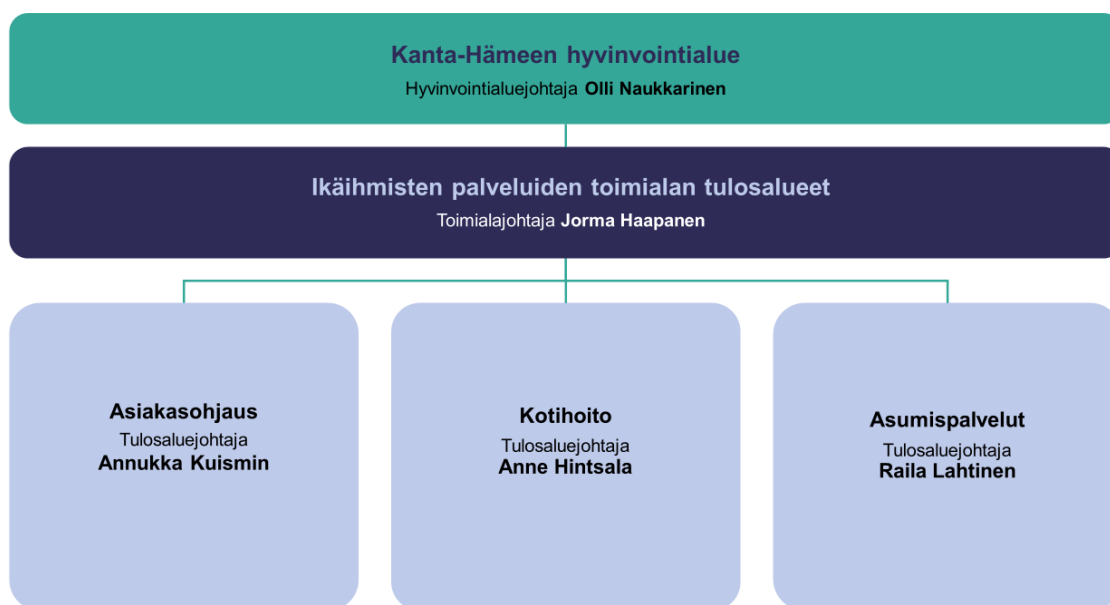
Kanta-Hämeen hyvinvointialue
Hyvinvointialuejohtaja Olli Naukkarinen

Ikäihmisten palveluiden toimialan tulosalueet
Toimialajohtaja Jorma Haapanen

Asiakasohjaus
Tulosaluejohtaja
Annukka Kuismin

Kotihoito
Tulosaluejohtaja
Anne Hintsala

Asumispalvelut
Tulosaluejohtaja
Raila Lahtinen